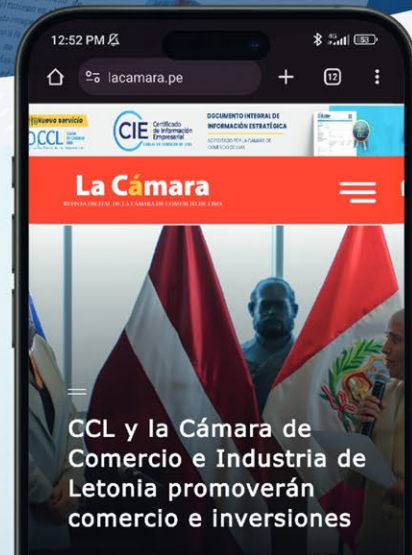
12:52 PM

53

lacamara.pe

12

¡Nuevo servicio!

CCL

CIE Certificado de Información Empresarial

CÁMARA DE COMERCIO DE LIMA

DOCUMENTO INTEGRAL DE INFORMACIÓN ESTRATÉGICA

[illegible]

La Cámara

REVISTA DIGITAL DE LA CÁMARA DE COMERCIO DE LIMA

CCL y la Cámara de Comercio e Industria de Letonia promoverán comercio e inversiones